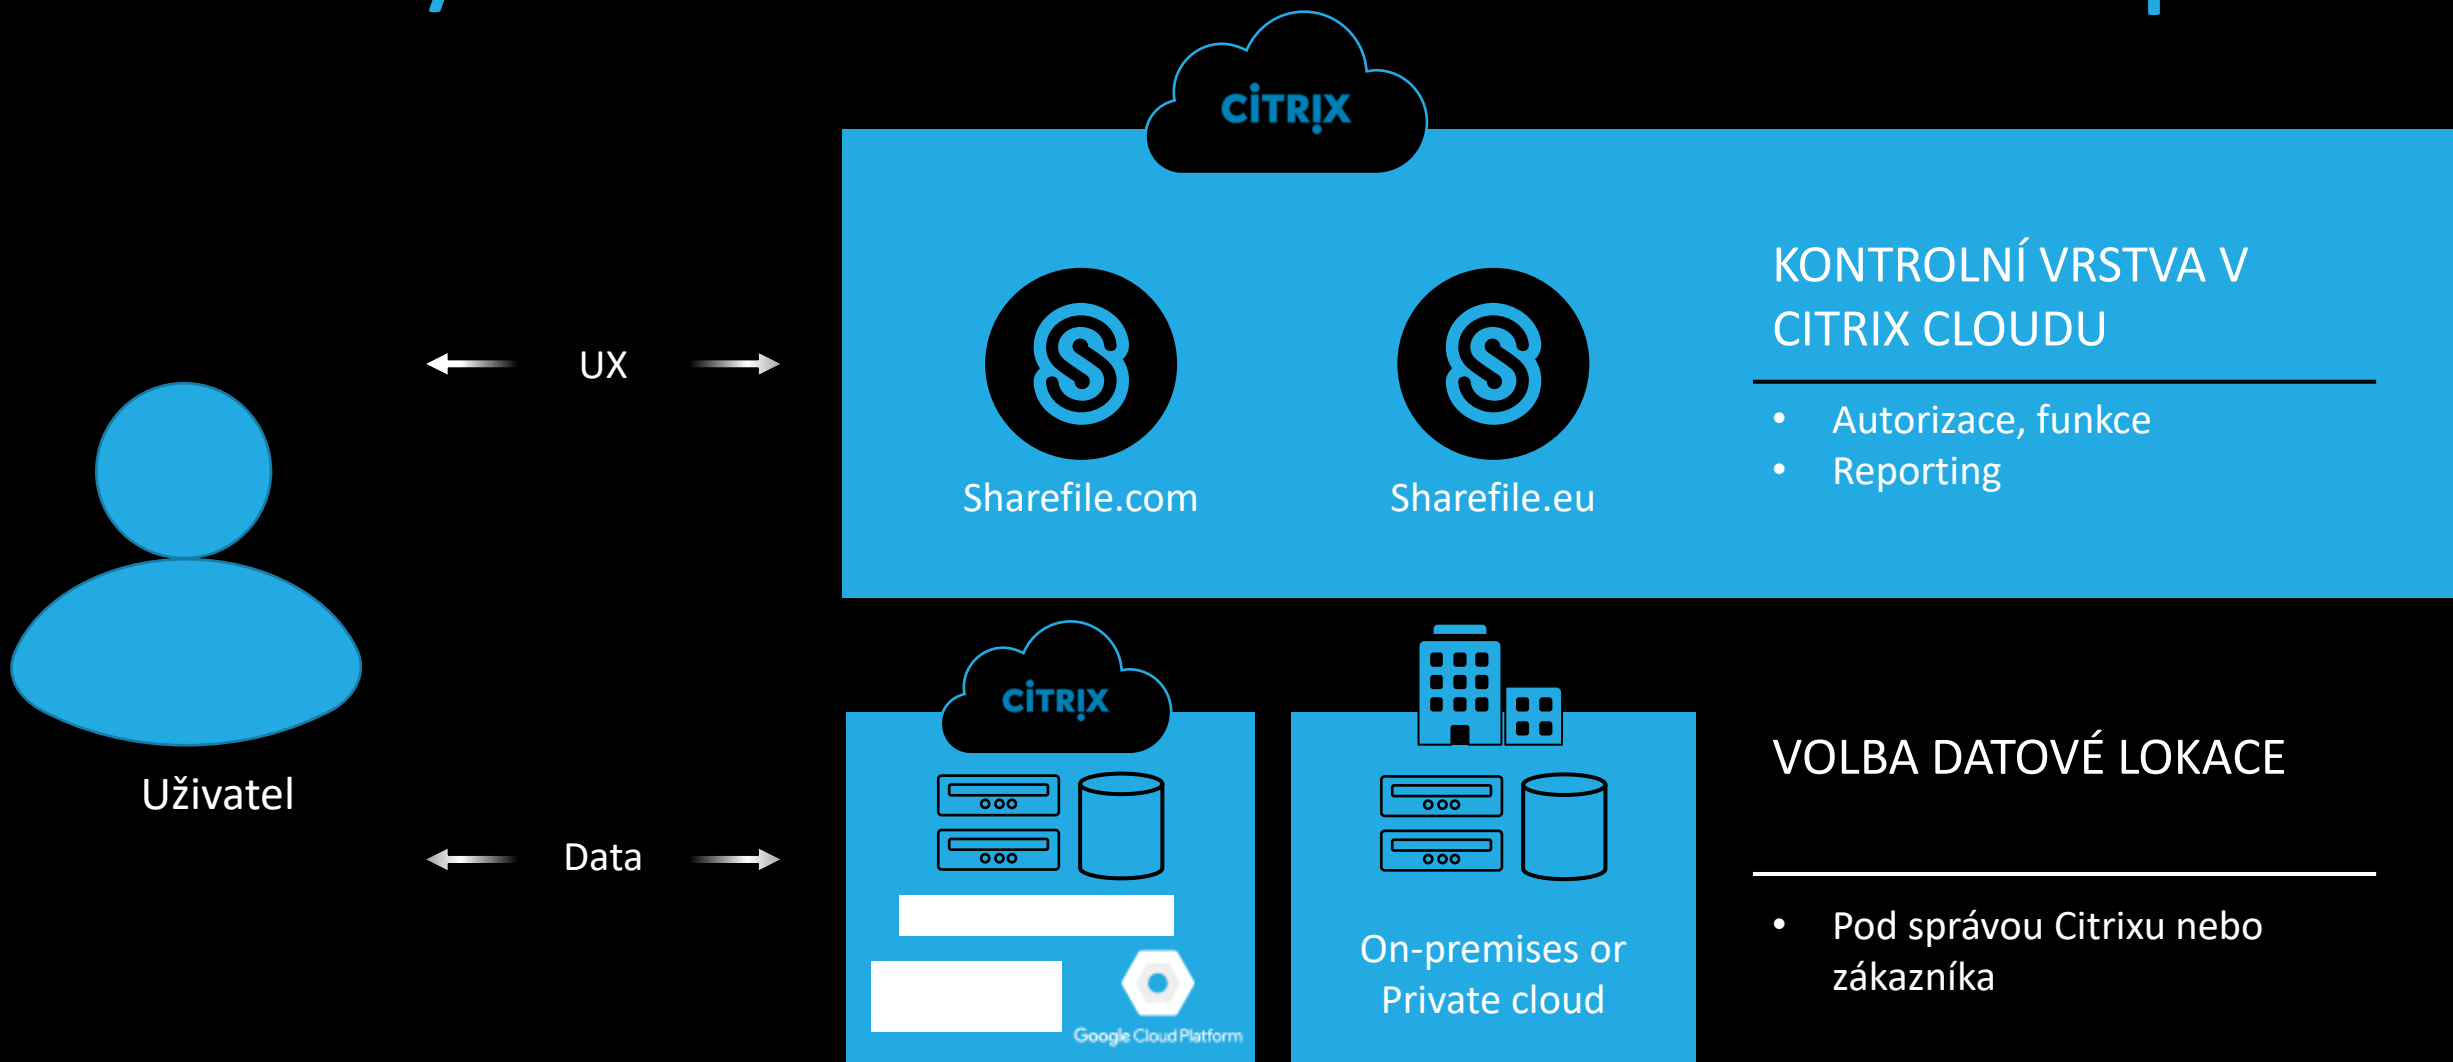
CITRIX

UX

Sharefile.com

Sharefile.eu

KONTROLNÍ VRSTVA V CITRIX CLOUDU

- Autorizace, funkce
- Reporting

Uživatel

Data

CITRIX

Google Cloud Platform

On-premises or Private cloud

VOLBA DATOVÉ LOKACE

- Pod správou Citrixu nebo zákazníka